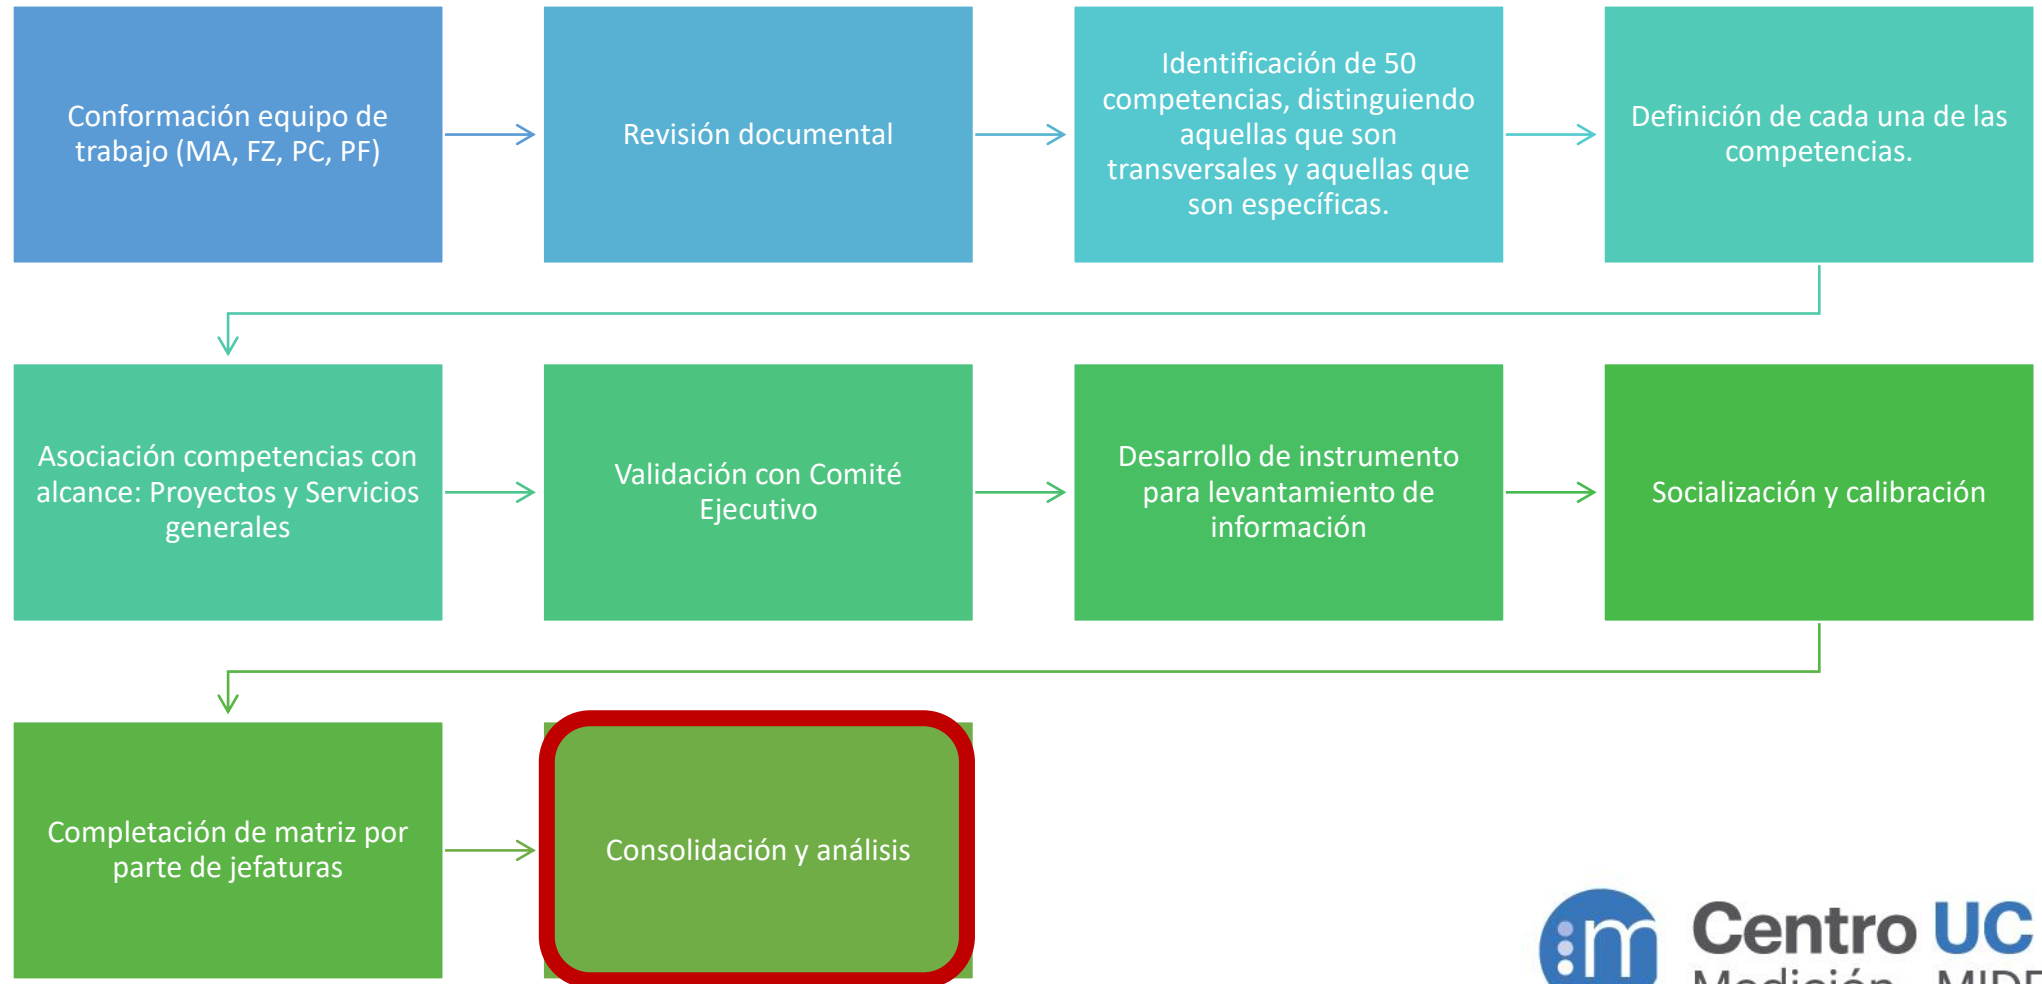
Conformación equipo de trabajo (MA, FZ, PC, PF)

Revisión documental

Identificación de 50 competencias, distinguiendo aquellas que son transversales y aquellas que son específicas.

Definición de cada una de las competencias.

Asociación competencias con alcance: Proyectos y Servicios generales

Validación con Comité Ejecutivo

Desarrollo de instrumento para levantamiento de información

Socialización y calibración

Completación de matriz por parte de jefaturas

Consolidación y análisis

Centro UC
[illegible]